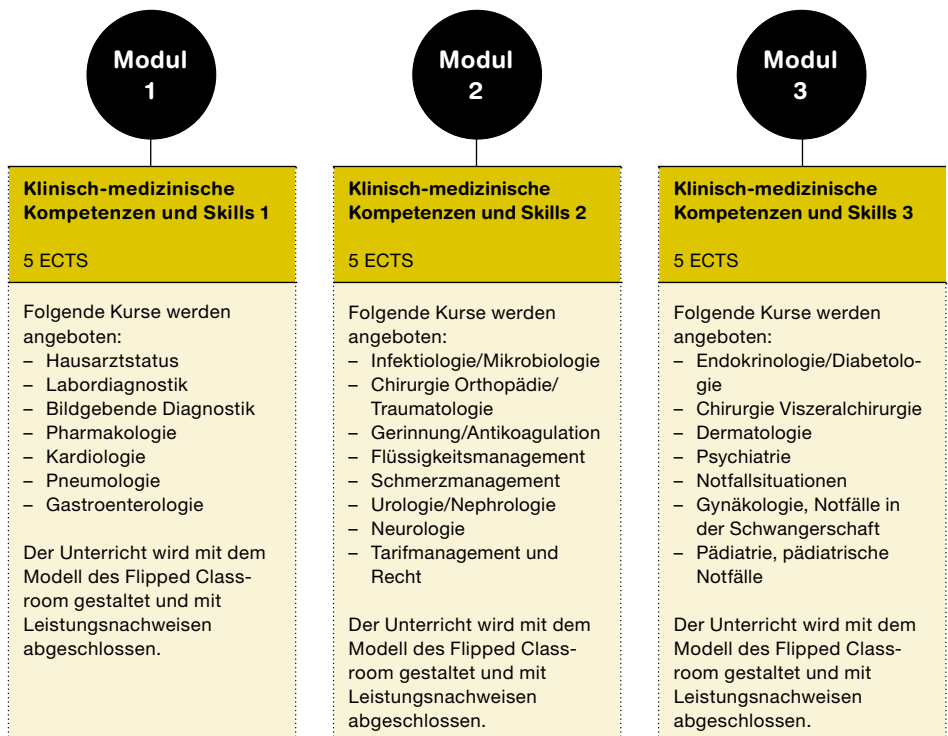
Modul 1

Klinisch-medizinische Kompetenzen und Skills 1

5 ECTS

Folgende Kurse werden angeboten:
– Hausarztstatus
– Labordiagnostik
– Bildgebende Diagnostik
– Pharmakologie
– Kardiologie
– Pneumologie
– Gastroenterologie

Der Unterricht wird mit dem Modell des Flipped Classroom gestaltet und mit Leistungsnachweisen abgeschlossen.

Modul 2

Klinisch-medizinische Kompetenzen und Skills 2

5 ECTS

Folgende Kurse werden angeboten:
– Infektiologie/Mikrobiologie
– Chirurgie Orthopädie/Traumatologie
– Gerinnung/Antikoagulation
– Flüssigkeitsmanagement
– Schmerzmanagement
– Urologie/Nephrologie
– Neurologie
– Tarifmanagement und Recht

Der Unterricht wird mit dem Modell des Flipped Classroom gestaltet und mit Leistungsnachweisen abgeschlossen.

Modul 3

Klinisch-medizinische Kompetenzen und Skills 3

5 ECTS

Folgende Kurse werden angeboten:
– Endokrinologie/Diabetologie
– Chirurgie Viszeralchirurgie
– Dermatologie
– Psychiatrie
– Notfallsituationen
– Gynäkologie, Notfälle in der Schwangerschaft
– Pädiatrie, pädiatrische Notfälle

Der Unterricht wird mit dem Modell des Flipped Classroom gestaltet und mit Leistungsnachweisen abgeschlossen.